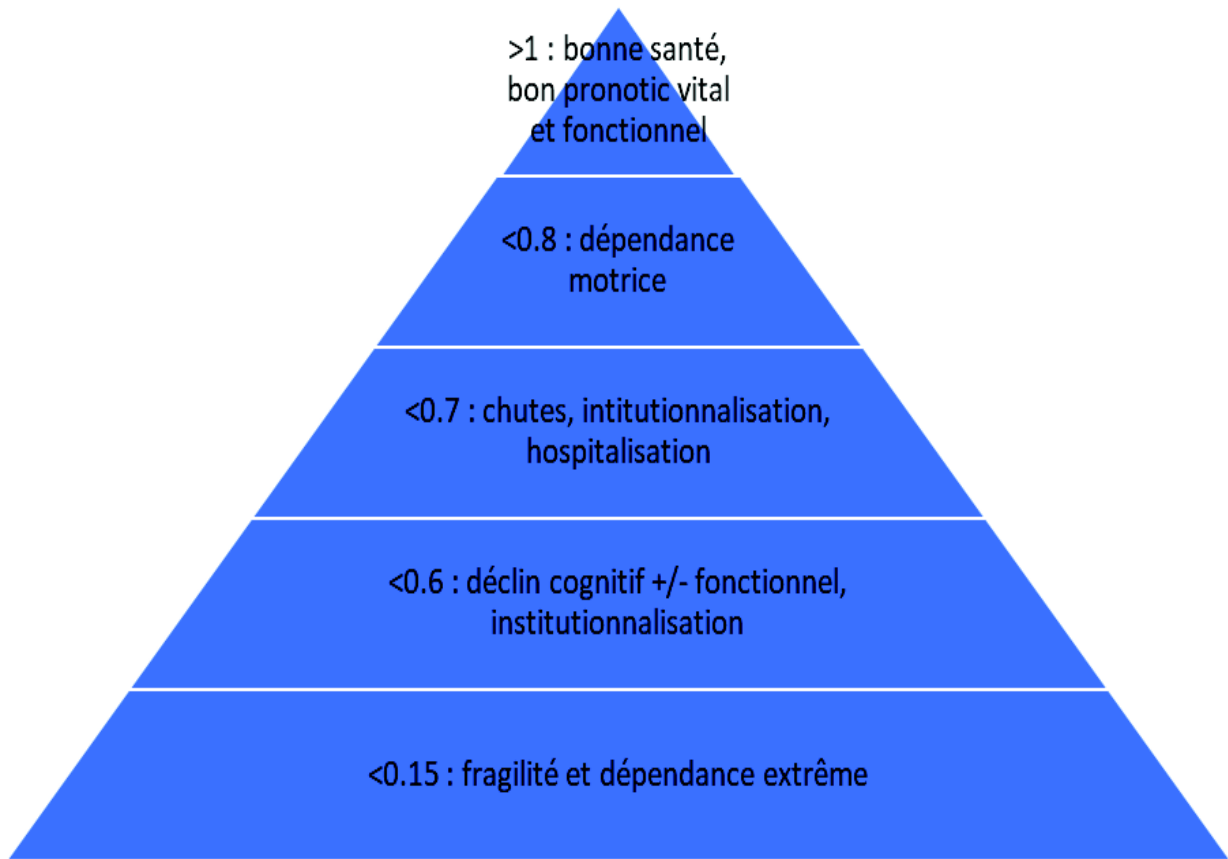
>1 : bonne santé, bon pronotic vital et fonctionnel

<0.8 : dépendance motrice

<0.7 : chutes, intitutionnalisation, hospitalisation

<0.6 : déclin cognitif +/- fonctionnel, institutionnalisation

<0.15 : fragilité et dépendance extrême